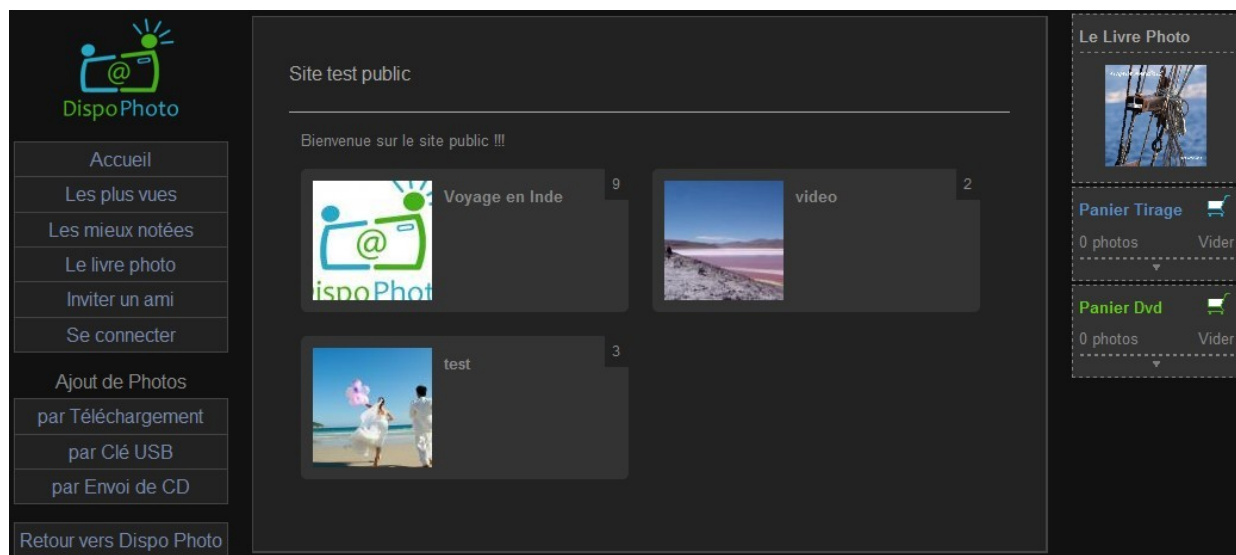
DispoPhoto

Accueil
Les plus vues
Les mieux notées
Le livre photo
Inviter un ami
Se connecter

Ajout de Photos
par Téléchargement
par Clé USB
par Envoi de CD

Retour vers Dispo Photo

Site test public

Bienvenue sur le site public !!!

Voyage en Inde 9

video 2

test 3

Le Livre Photo

Panier Tirage
0 photos Vider

Panier Dvd
0 photos Vider